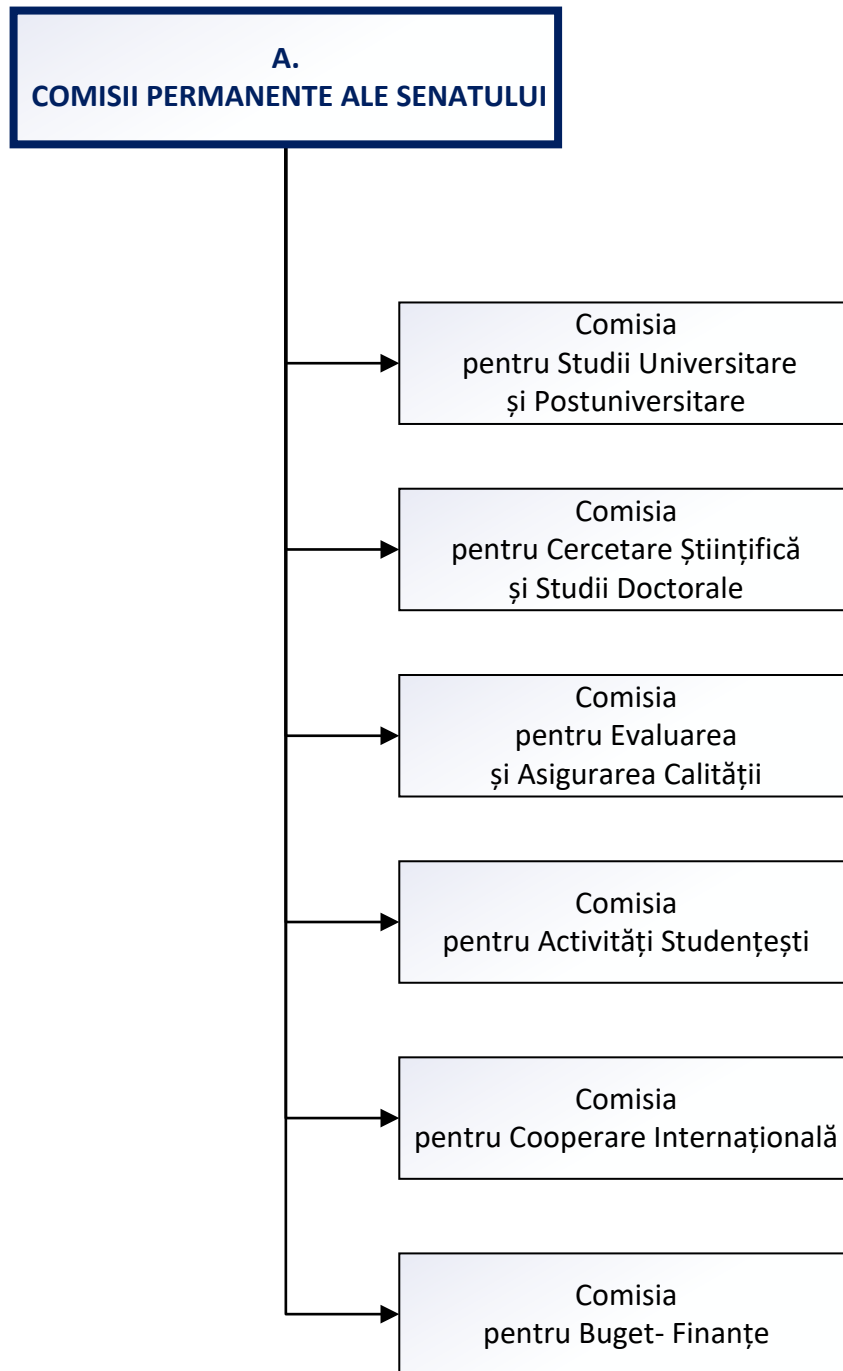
A.
COMISII PERMANENTE ALE SENATULUI

Comisia
pentru Studii Universitare
și Postuniversitare

Comisia
pentru Cercetare Științifică
și Studii Doctorale

Comisia
pentru Evaluarea
și Asigurarea Calității

Comisia
pentru Activități Studențești

Comisia
pentru Cooperare Internațională

Comisia
pentru Buget- Finanțe